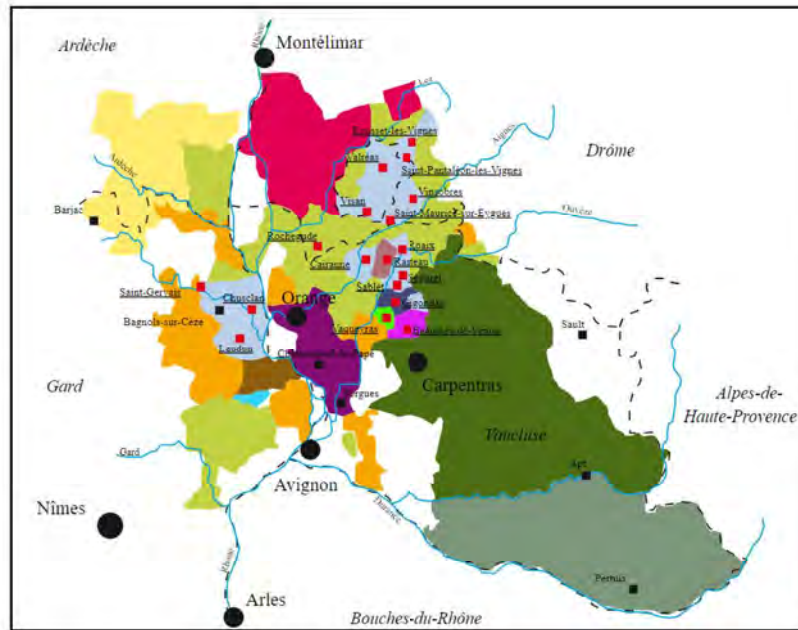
Ardèche
Montélimar
Rhône
Drôme
Lez
Aygues
Ouvèze
Rousset-les-Vignes
Valréas
Saint-Pantaléon-les-Vignes
Vinsobres
Visan
Saint-Maurice-sur-Eygues
Barjac
Cèze
Rochegude
Roaix
Cairanne
Rasteau
Séguret
Sablet
Gigondas
Saint-Gervais
Chusclan
Orange
Vacqueyras
Beaumes-de-Venise
Sault
Bagnols-sur-Cèze
Laudun
Châteauneuf-du-Pape
Carpentras
Sorgues
Gard
Alpes-de-Haute-Provence
Vaucluse
Gard
Avignon
Apt
Durance
Nîmes
Pertuis
Rhône
Arles
Bouches-du-Rhône